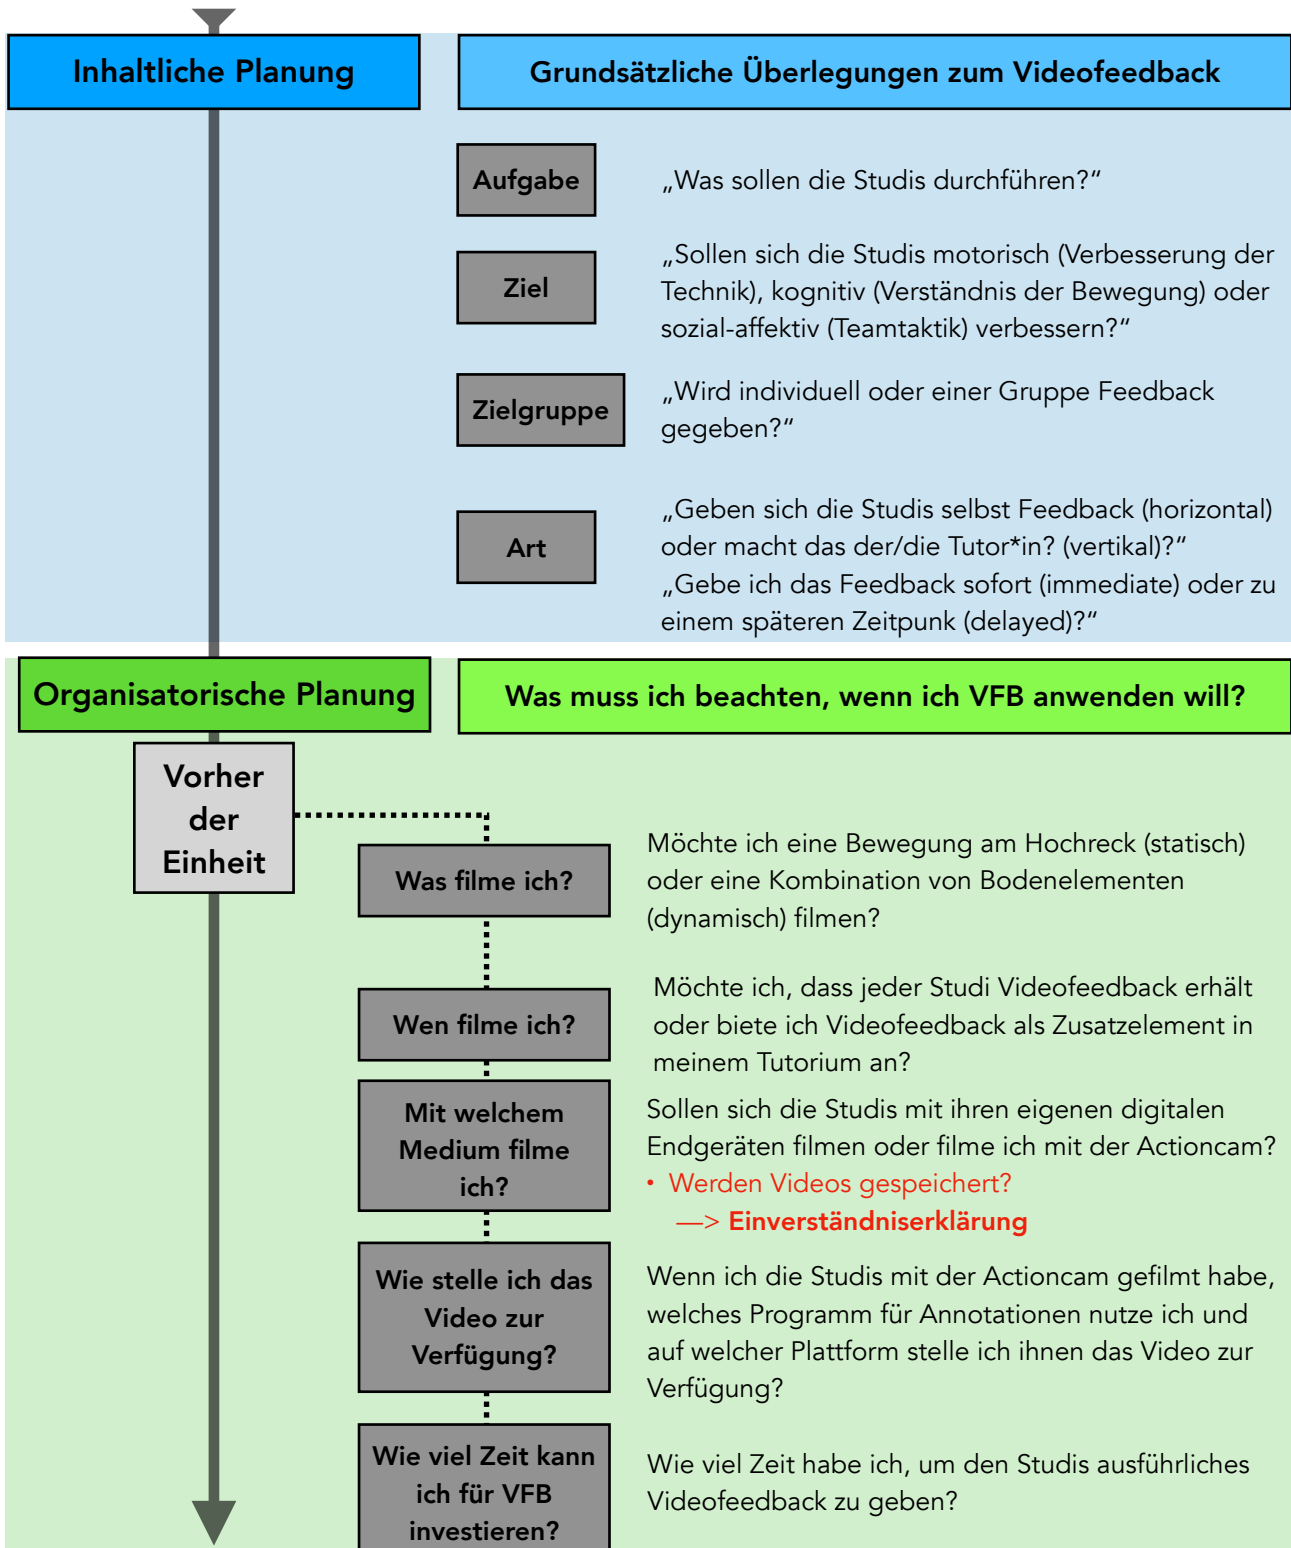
Inhaltliche Planung

Grundsätzliche Überlegungen zum Videofeedback

Aufgabe

„Was sollen die Studis durchführen?“

Ziel

„Sollen sich die Studis motorisch (Verbesserung der Technik), kognitiv (Verständnis der Bewegung) oder sozial-affektiv (Teamtaktik) verbessern?“

Zielgruppe

„Wird individuell oder einer Gruppe Feedback gegeben?“

Art

„Geben sich die Studis selbst Feedback (horizontal) oder macht das der/die Tutor*in? (vertikal)?“
„Gebe ich das Feedback sofort (immediate) oder zu einem späteren Zeitpunk (delayed)?“

Organisatorische Planung

Was muss ich beachten, wenn ich VFB anwenden will?

Vorher der Einheit

Was filme ich?

Möchte ich eine Bewegung am Hochreck (statisch) oder eine Kombination von Bodenelementen (dynamisch) filmen?

Wen filme ich?

Möchte ich, dass jeder Studi Videofeedback erhält oder biete ich Videofeedback als Zusatzelement in meinem Tutorium an?

Mit welchem Medium filme ich?

Sollen sich die Studis mit ihren eigenen digitalen Endgeräten filmen oder filme ich mit der Actioncam?
• Werden Videos gespeichert?
—> Einverständniserklärung

Wie stelle ich das Video zur Verfügung?

Wenn ich die Studis mit der Actioncam gefilmt habe, welches Programm für Annotationen nutze ich und auf welcher Plattform stelle ich ihnen das Video zur Verfügung?

Wie viel Zeit kann ich für VFB investieren?

Wie viel Zeit habe ich, um den Studis ausführliches Videofeedback zu geben?